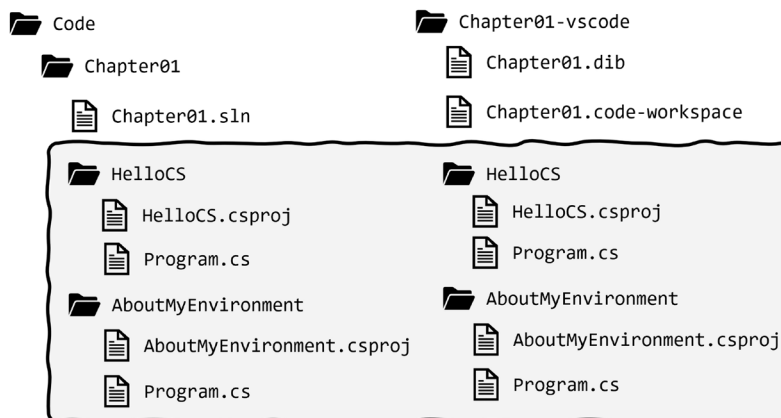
Code

Chapter01

Chapter01.sln

HelloCS

HelloCS.csproj

Program.cs

AboutMyEnvironment

AboutMyEnvironment.csproj

Program.cs

Chapter01-vscode

Chapter01.dib

Chapter01.code-workspace

HelloCS

HelloCS.csproj

Program.cs

AboutMyEnvironment

AboutMyEnvironment.csproj

Program.cs